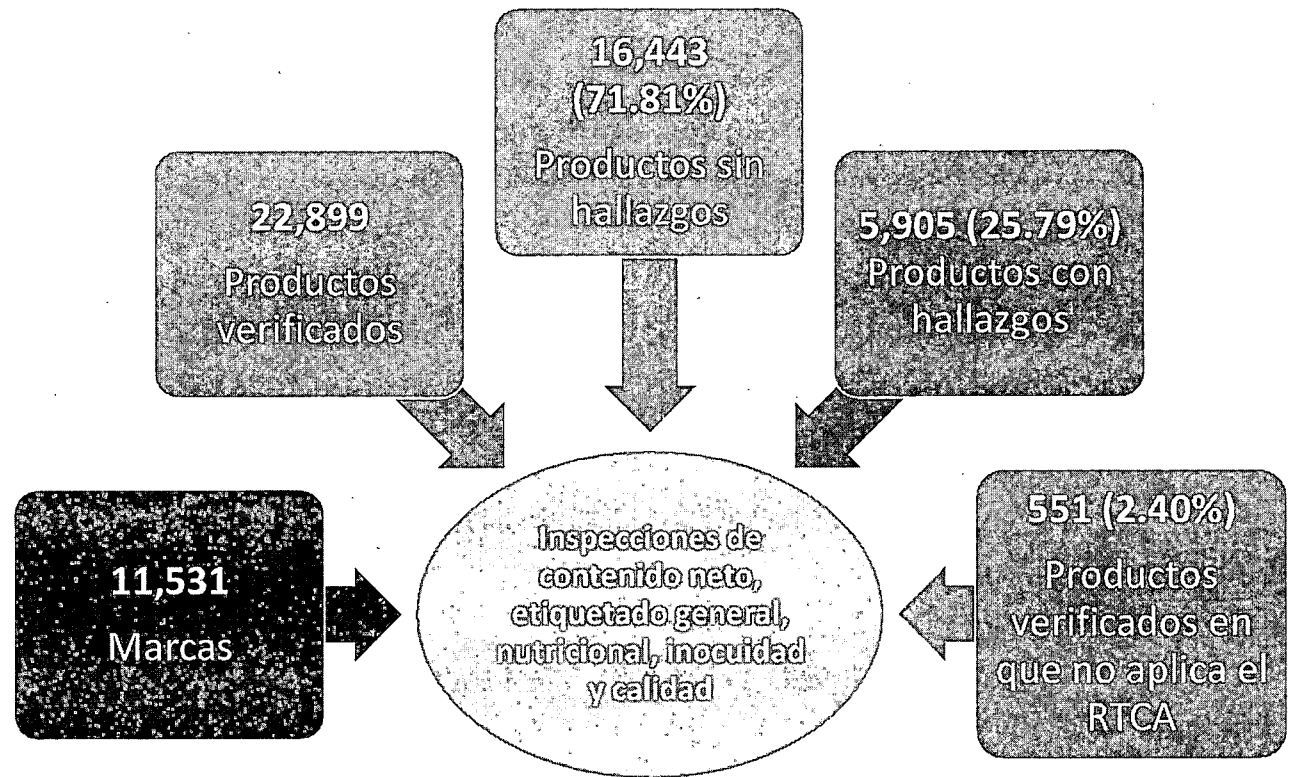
16,443 (71.81%)
Productos sin hallazgos

22,899
Productos verificados

5,905 (25.79%)
Productos con hallazgos

11,531
Marcas

Inspecciones de contenido neto, etiquetado general, nutricional, inocuidad y calidad

551 (2.40%)
Productos verificados en que no aplica el RTCA